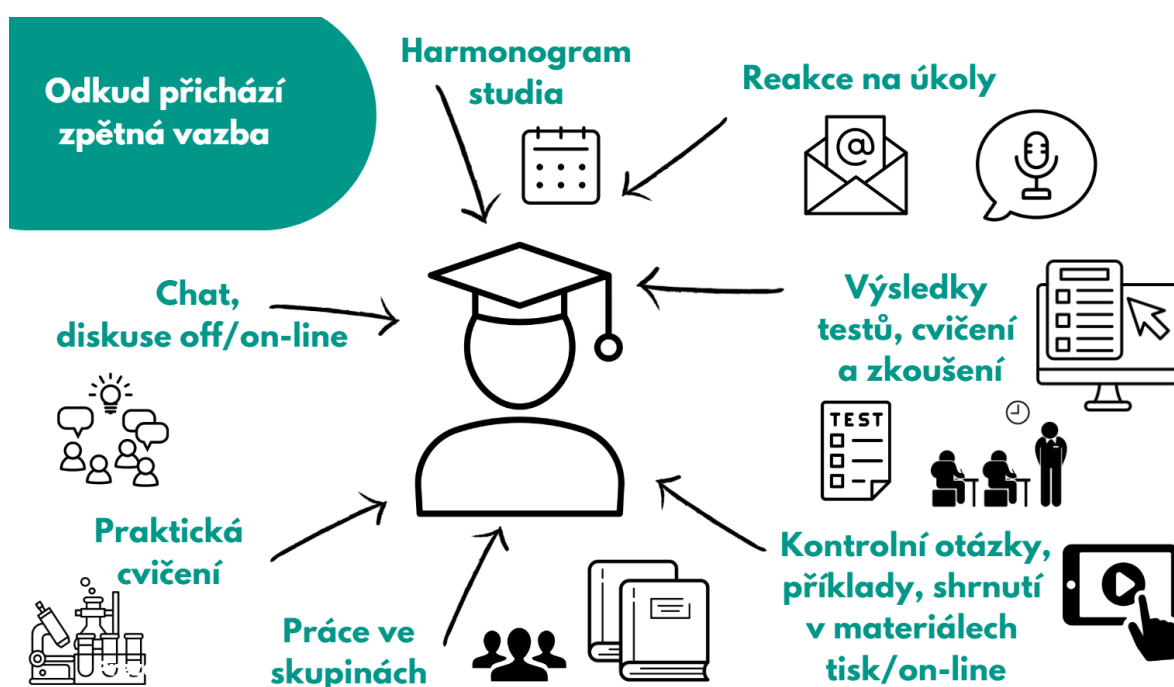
Odkud přichází zpětná vazba

Harmonogram studia

Reakce na úkoly

@

Chat, diskuse off/on-line

Výsledky testů, cvičení a zkoušení

TEST

Praktická cvičení

Práce ve skupinách

Kontrolní otázky, příklady, shrnutí v materiálech tisk/on-line